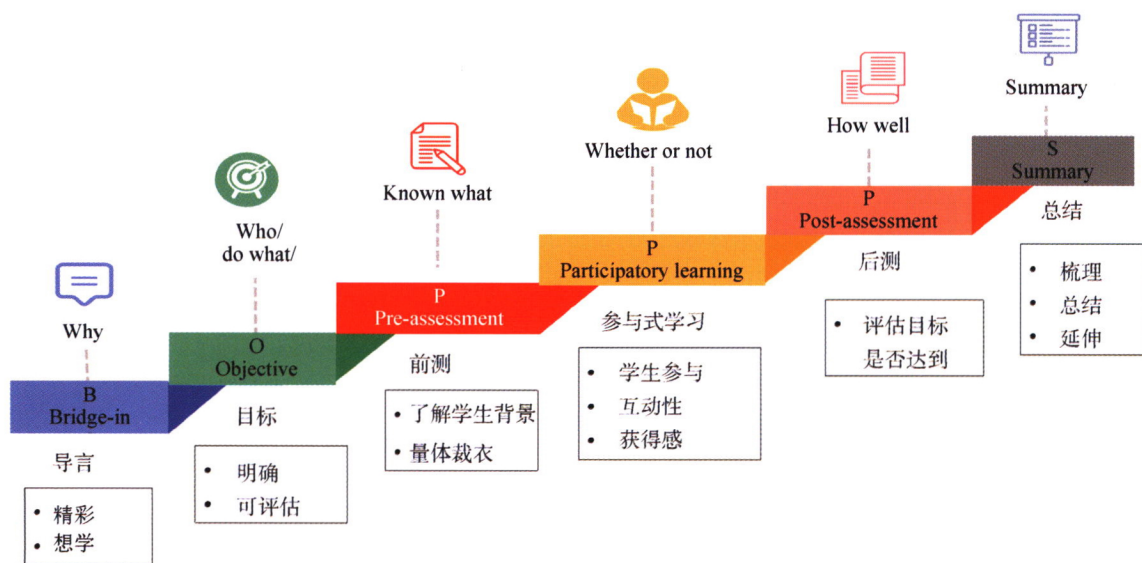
Why

B
Bridge-in

导言

• 精彩
• 想学

Who/
do what/

O
Objective

目标

• 明确
• 可评估

Known what

P
Pre-assessment

前测

• 了解学生背景
• 量体裁衣

Whether or not

P
Participatory learning

参与式学习

• 学生参与
• 互动性
• 获得感

How well

P
Post-assessment

后测

• 评估目标是否达到

Summary

S
Summary

总结

• 梳理
• 总结
• 延伸